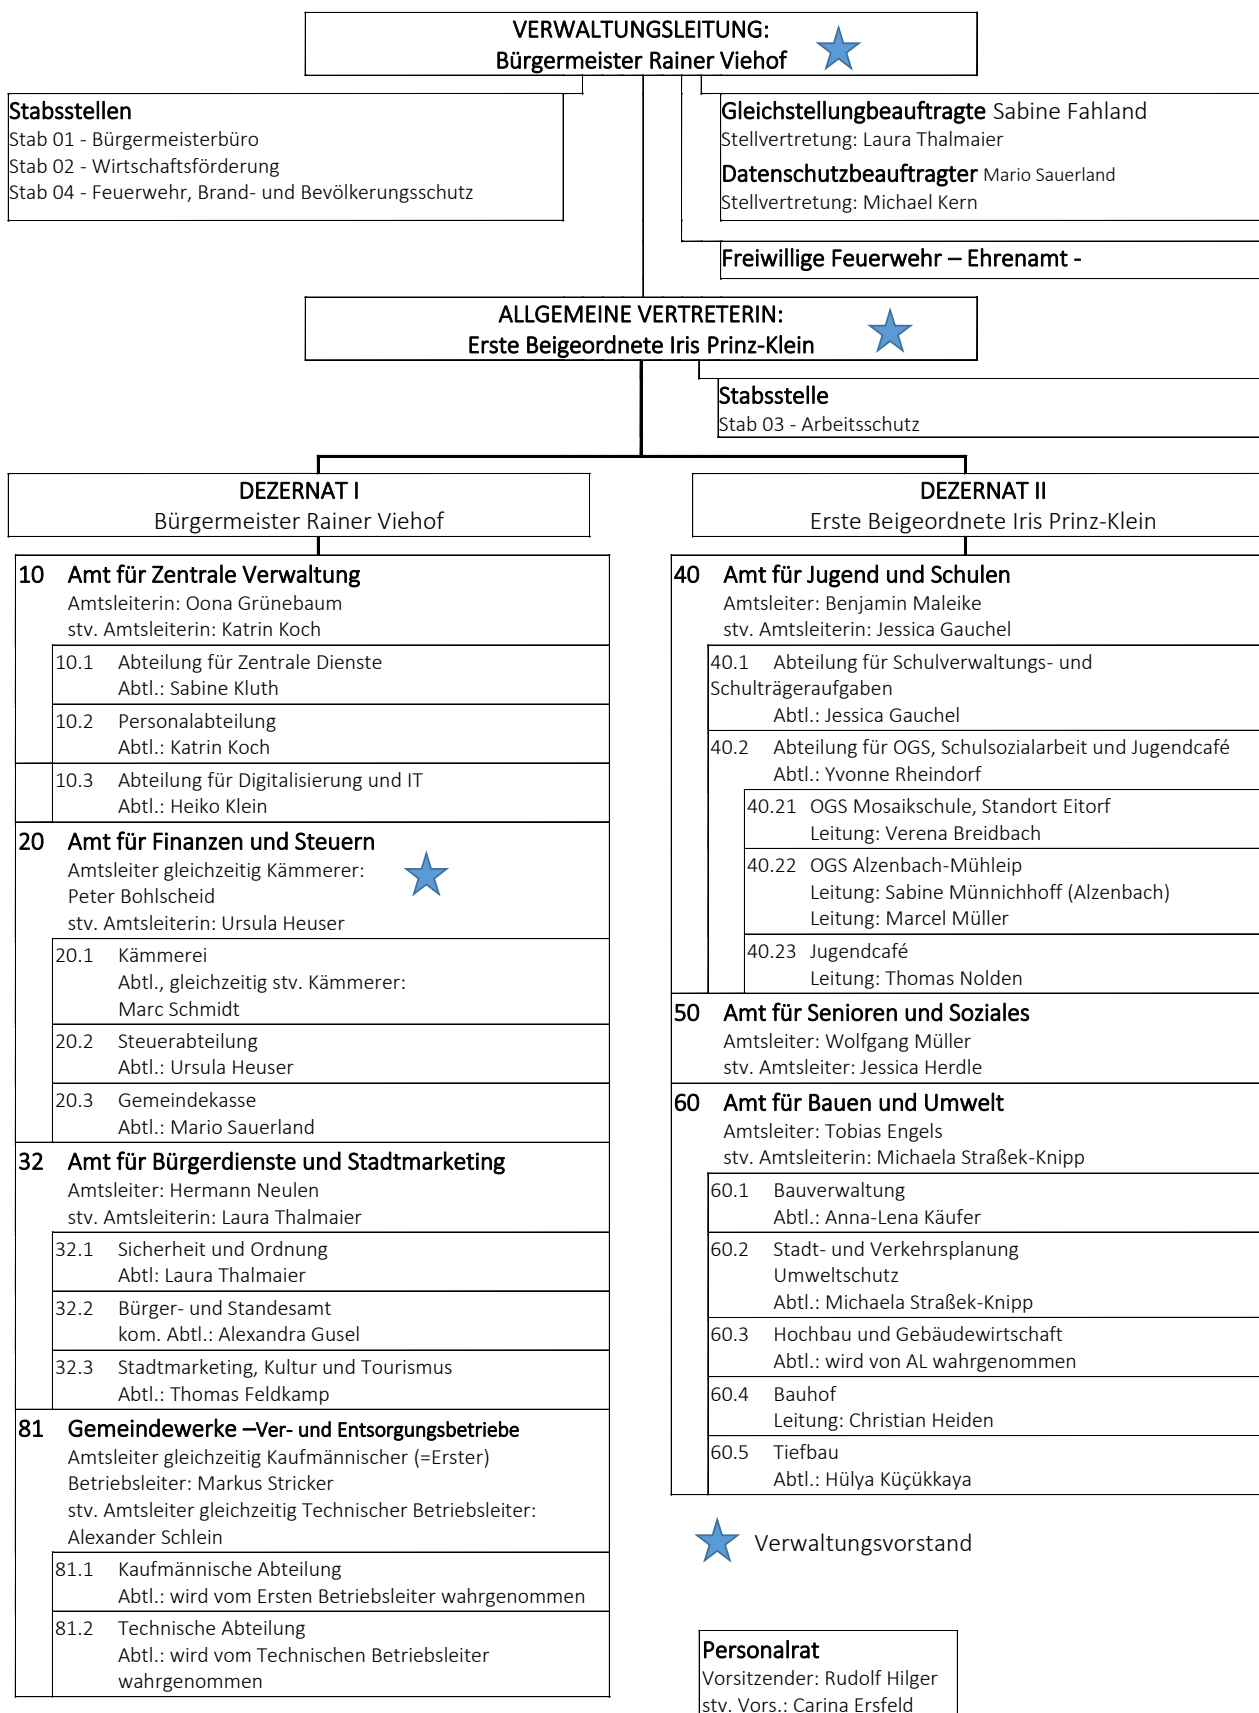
VERWALTUNGSLEITUNG:
Bürgermeister Rainer Viehof

Stabsstellen
Stab 01 - Bürgermeisterbüro
Stab 02 - Wirtschaftsförderung
Stab 04 - Feuerwehr, Brand- und Bevölkerungsschutz

Gleichstellungbeauftragte Sabine Fahland
Stellvertretung: Laura Thalmaier

Datenschutzbeauftragter Mario Sauerland
Stellvertretung: Michael Kern

Freiwillige Feuerwehr – Ehrenamt -

ALLGEMEINE VERTRETERIN:
Erste Beigeordnete Iris Prinz-Klein

Stabsstelle
Stab 03 - Arbeitsschutz

DEZERNAT I
Bürgermeister Rainer Viehof

10 Amt für Zentrale Verwaltung
Amtsleiterin: Oona Grünebaum
stv. Amtsleiterin: Katrin Koch

10.1 Abteilung für Zentrale Dienste
Abtl.: Sabine Kluth

10.2 Personalabteilung
Abtl.: Katrin Koch

10.3 Abteilung für Digitalisierung und IT
Abtl.: Heiko Klein

20 Amt für Finanzen und Steuern
Amtsleiter gleichzeitig Kämmerer:
Peter Bohlscheid
stv. Amtsleiterin: Ursula Heuser

20.1 Kämmerei
Abtl., gleichzeitig stv. Kämmerer:
Marc Schmidt

20.2 Steuerabteilung
Abtl.: Ursula Heuser

20.3 Gemeindekasse
Abtl.: Mario Sauerland

32 Amt für Bürgerdienste und Stadtmarketing
Amtsleiter: Hermann Neulen
stv. Amtsleiterin: Laura Thalmaier

32.1 Sicherheit und Ordnung
Abtl: Laura Thalmaier

32.2 Bürger- und Standesamt
kom. Abtl.: Alexandra Gusel

32.3 Stadtmarketing, Kultur und Tourismus
Abtl.: Thomas Feldkamp

81 Gemeindewerke –Ver- und Entsorgungsbetriebe
Amtsleiter gleichzeitig Kaufmännischer (=Erster) Betriebsleiter: Markus Stricker
stv. Amtsleiter gleichzeitig Technischer Betriebsleiter: Alexander Schlein

81.1 Kaufmännische Abteilung
Abtl.: wird vom Ersten Betriebsleiter wahrgenommen

81.2 Technische Abteilung
Abtl.: wird vom Technischen Betriebsleiter wahrgenommen

DEZERNAT II
Erste Beigeordnete Iris Prinz-Klein

40 Amt für Jugend und Schulen
Amtsleiter: Benjamin Maleike
stv. Amtsleiterin: Jessica Gauchel

40.1 Abteilung für Schulverwaltungs- und Schulträgeraufgaben
Abtl.: Jessica Gauchel

40.2 Abteilung für OGS, Schulsozialarbeit und Jugendcafé
Abtl.: Yvonne Rheindorf

40.21 OGS Mosaikschule, Standort Eitorf
Leitung: Verena Breidbach

40.22 OGS Alzenbach-Mühleip
Leitung: Sabine Münnichhoff (Alzenbach)
Leitung: Marcel Müller

40.23 Jugendcafé
Leitung: Thomas Nolden

50 Amt für Senioren und Soziales
Amtsleiter: Wolfgang Müller
stv. Amtsleiter: Jessica Herdle

60 Amt für Bauen und Umwelt
Amtsleiter: Tobias Engels
stv. Amtsleiterin: Michaela Straßek-Knipp

60.1 Bauverwaltung
Abtl.: Anna-Lena Käufer

60.2 Stadt- und Verkehrsplanung
Umweltschutz
Abtl.: Michaela Straßek-Knipp

60.3 Hochbau und Gebäudewirtschaft
Abtl.: wird von AL wahrgenommen

60.4 Bauhof
Leitung: Christian Heiden

60.5 Tiefbau
Abtl.: Hülya Küçükkaya

Verwaltungsvorstand

Personalrat
Vorsitzender: Rudolf Hilger
stv. Vors.: Carina Ersfeld